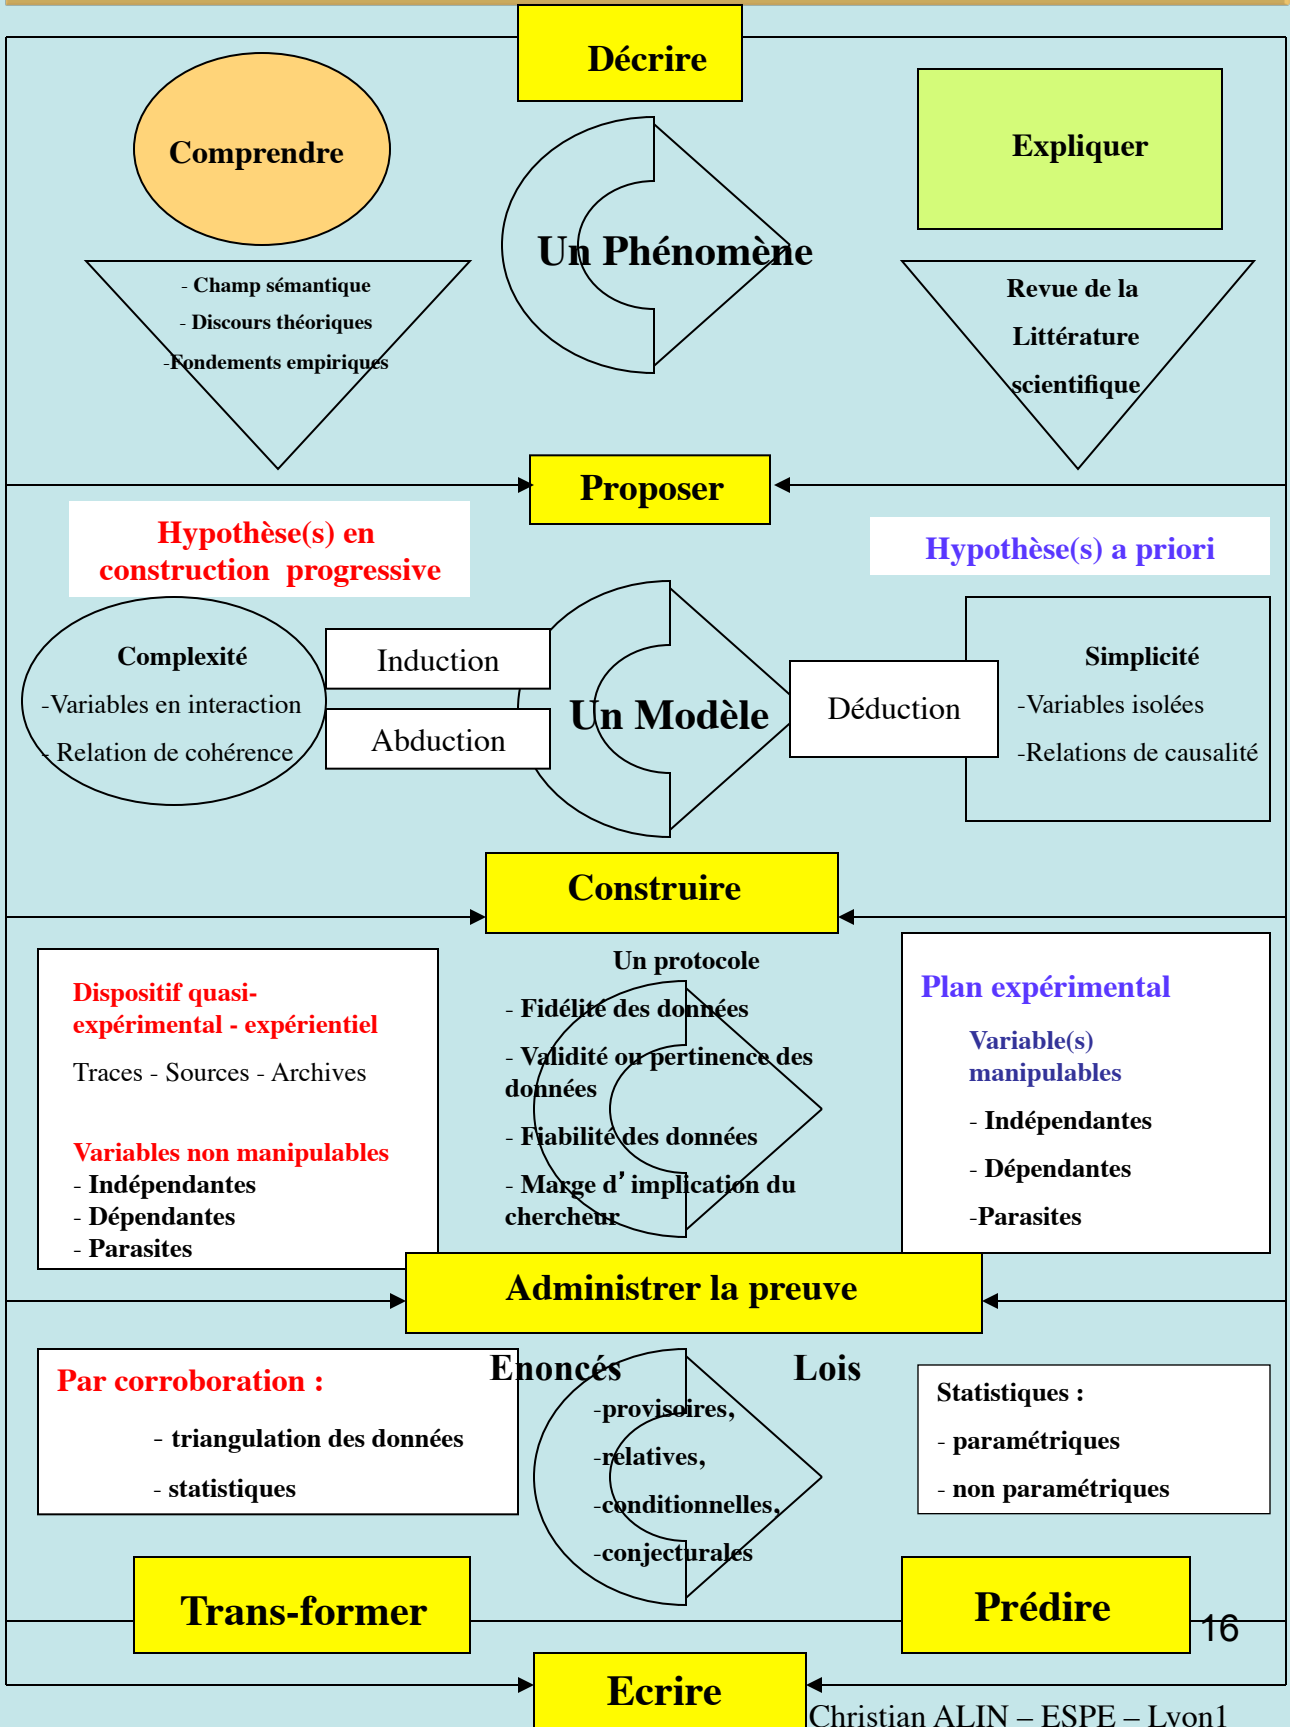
Décrire

Comprendre

Un Phénomène

Expliquer

- Champ sémantique
- Discours théoriques
-Fondements empiriques

Revue de la Littérature scientifique

Proposer

Hypothèse(s) en construction progressive

Hypothèse(s) a priori

Complexité
-Variables en interaction
- Relation de cohérence

Induction

Abduction

Un Modèle

Déduction

Simplicité
-Variables isolées
-Relations de causalité

Construire

Dispositif quasi-expérimental - expérientiel
Traces - Sources - Archives

Variables non manipulables
- Indépendantes
- Dépendantes
- Parasites

Un protocole
- Fidélité des données
- Validité ou pertinence des données
- Fiabilité des données
- Marge d'implication du chercheur

Plan expérimental
Variable(s) manipulables
- Indépendantes
- Dépendantes
-Parasites

Administrer la preuve

Par corroboration :
- triangulation des données
- statistiques

Enoncés

Lois

-provisoires,
-relatives,
-conditionnelles,
-conjecturales

Statistiques :
- paramétriques
- non paramétriques

Trans-former

Prédire

16

Ecrire

Christian ALIN – ESPE – Lyon1